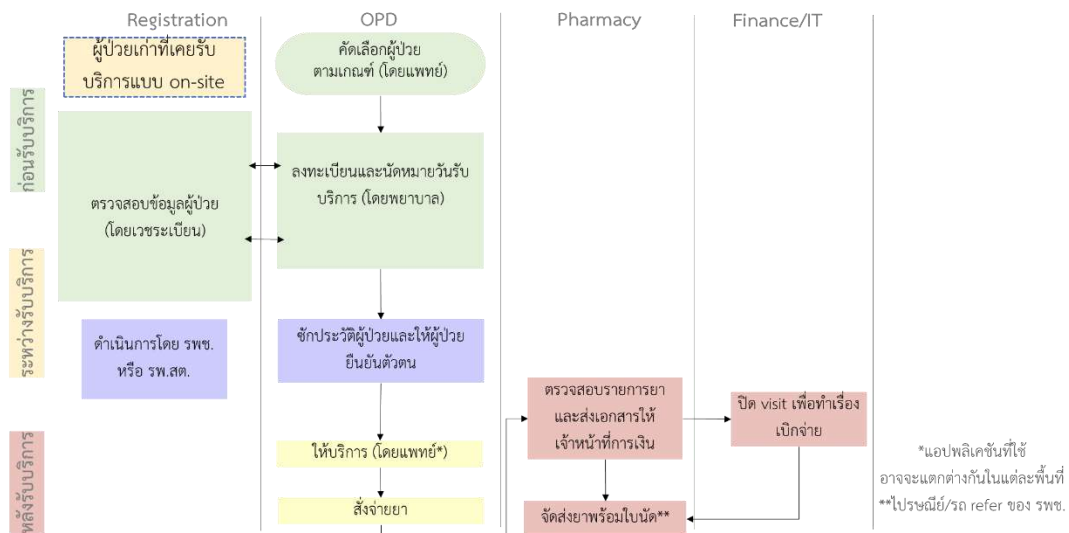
Registration

OPD

Pharmacy

Finance/IT

ก่อนรับบริการ

ระหว่างรับบริการ

หลังรับบริการ

ผู้ป่วยเก่าที่เคยรับบริการแบบ on-site

คัดเลือกผู้ป่วยตามเกณฑ์ (โดยแพทย์)

ตรวจสอบข้อมูลผู้ป่วย (โดยเวชระเบียน)

ลงทะเบียนและนัดหมายวันรับบริการ (โดยพยาบาล)

ดำเนินการโดย รพช. หรือ รพ.สต.

ซักประวัติผู้ป่วยและให้ผู้ป่วยยืนยันตัวตน

ตรวจสอบรายการยาและส่งเอกสารให้เจ้าหน้าที่การเงิน

ปิด visit เพื่อทำเรื่องเบิกจ่าย

ให้บริการ (โดยแพทย์*)

สั่งจ่ายยา

จัดส่งยาพร้อมใบนัด**

*แอปพลิเคชันที่ใช้อาจจะแตกต่างกันในแต่ละพื้นที่
**ไปรษณีย์/รถ refer ของ รพช.